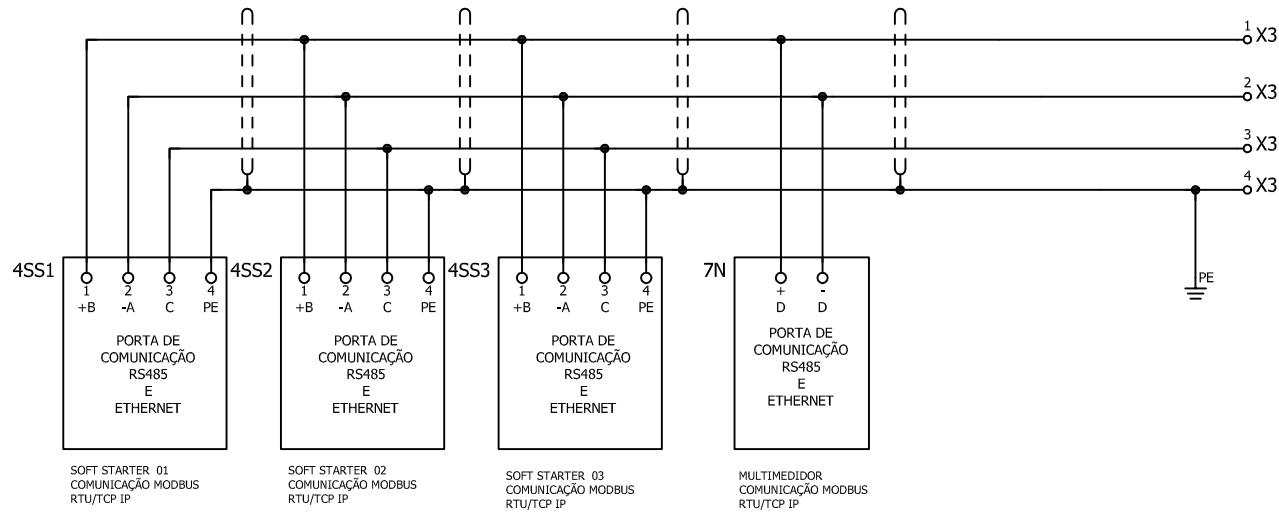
1 X3
2 X3
3 X3
4 X3

4SS1
1 +B
2 -A
3 C
4 PE
PORTA DE COMUNICAÇÃO RS485 E ETHERNET

4SS2
1 +B
2 -A
3 C
4 PE
PORTA DE COMUNICAÇÃO RS485 E ETHERNET

4SS3
1 +B
2 -A
3 C
4 PE
PORTA DE COMUNICAÇÃO RS485 E ETHERNET

7N
+ D
- D
PORTA DE COMUNICAÇÃO RS485 E ETHERNET

PE

SOFT STARTER 01
COMUNICAÇÃO MODBUS
RTU/TCP IP

SOFT STARTER 02
COMUNICAÇÃO MODBUS
RTU/TCP IP

SOFT STARTER 03
COMUNICAÇÃO MODBUS
RTU/TCP IP

MULTIMEDIDOR
COMUNICAÇÃO MODBUS
RTU/TCP IP